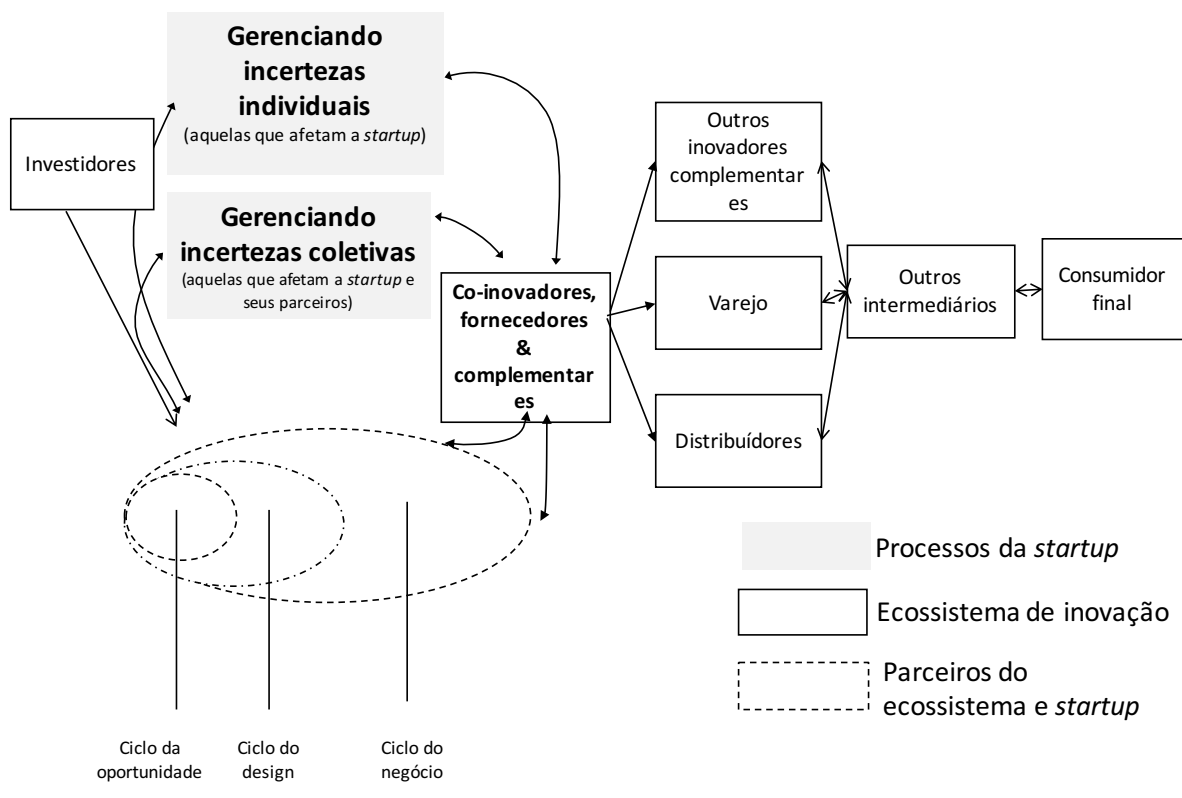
Gerenciando incertezas individuais
(aquelas que afetam a *startup*)

Investidores

Gerenciando incertezas coletivas
(aquelas que afetam a *startup* e seus parceiros)

Co-inovadores, fornecedores & complementares

Outros inovadores complementares

Varejo

Distribuídores

Outros intermediários

Consumidor final

Processos da *startup*

Ecossistema de inovação

Parceiros do ecossistema e *startup*

Ciclo da oportunidade

Ciclo do design

Ciclo do negócio